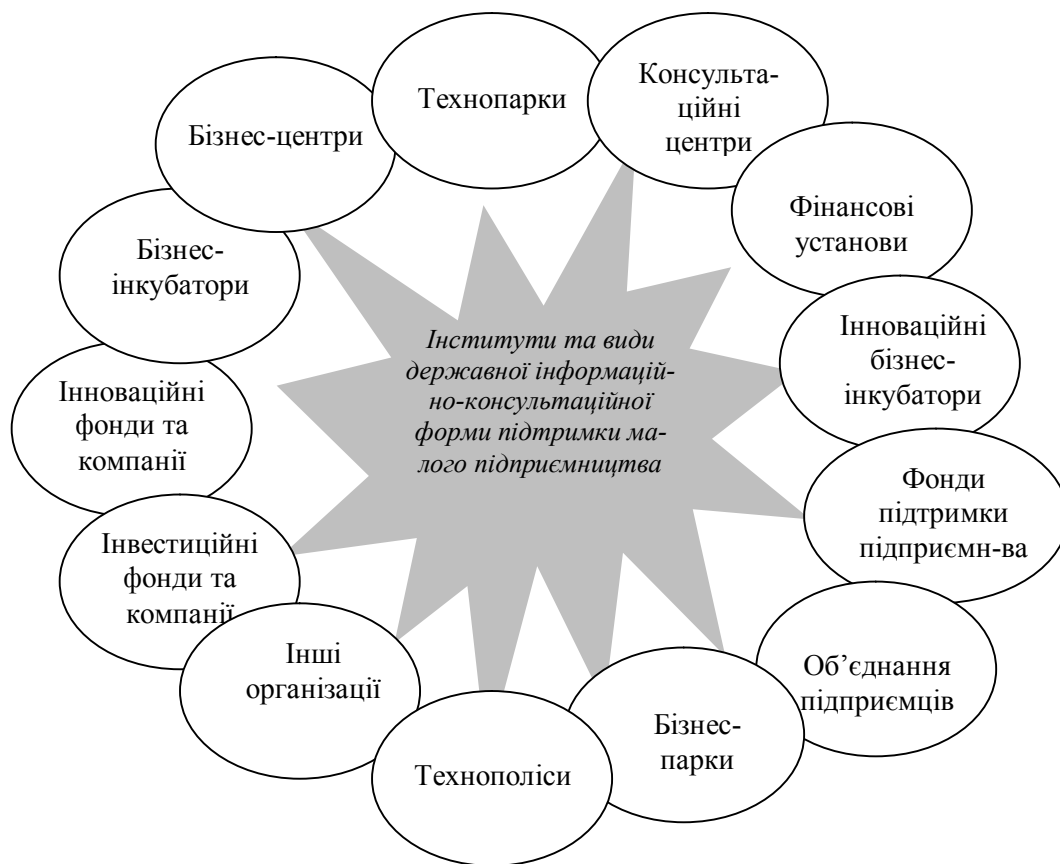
Технопарки

Консультаційні центри

Бізнес-центри

Фінансові установи

Бізнес-інкубатори

Інститути та види державної інформаційно-консультаційної форми підтримки малого підприємництва

Інноваційні бізнес-інкубатори

Інноваційні фонди та компанії

Фонди підтримки підприємн-ва

Інвестиційні фонди та компанії

Об'єднання підприємців

Інші організації

Бізнес-парки

Технополіси